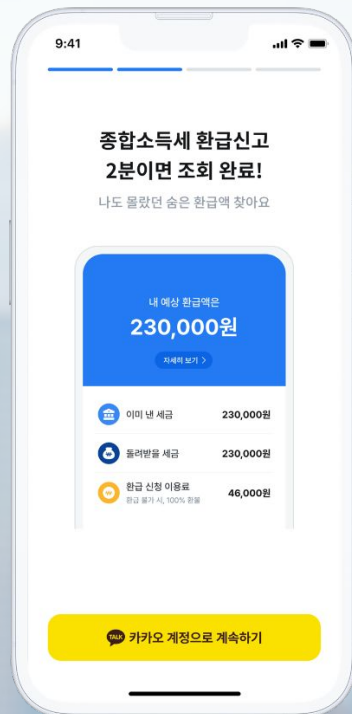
9:41

종합소득세 환급신고
2분이면 조회 완료!

나도 몰랐던 숨은 환급액 찾아요

내 예상 환급액은
230,000원

자세히 보기 >

이미 낸 세금 230,000원

돌려받을 세금 230,000원

환급 신청 이용료 46,000원
환급 불가 시, 100% 환불

TALK 카카오 계정으로 계속하기